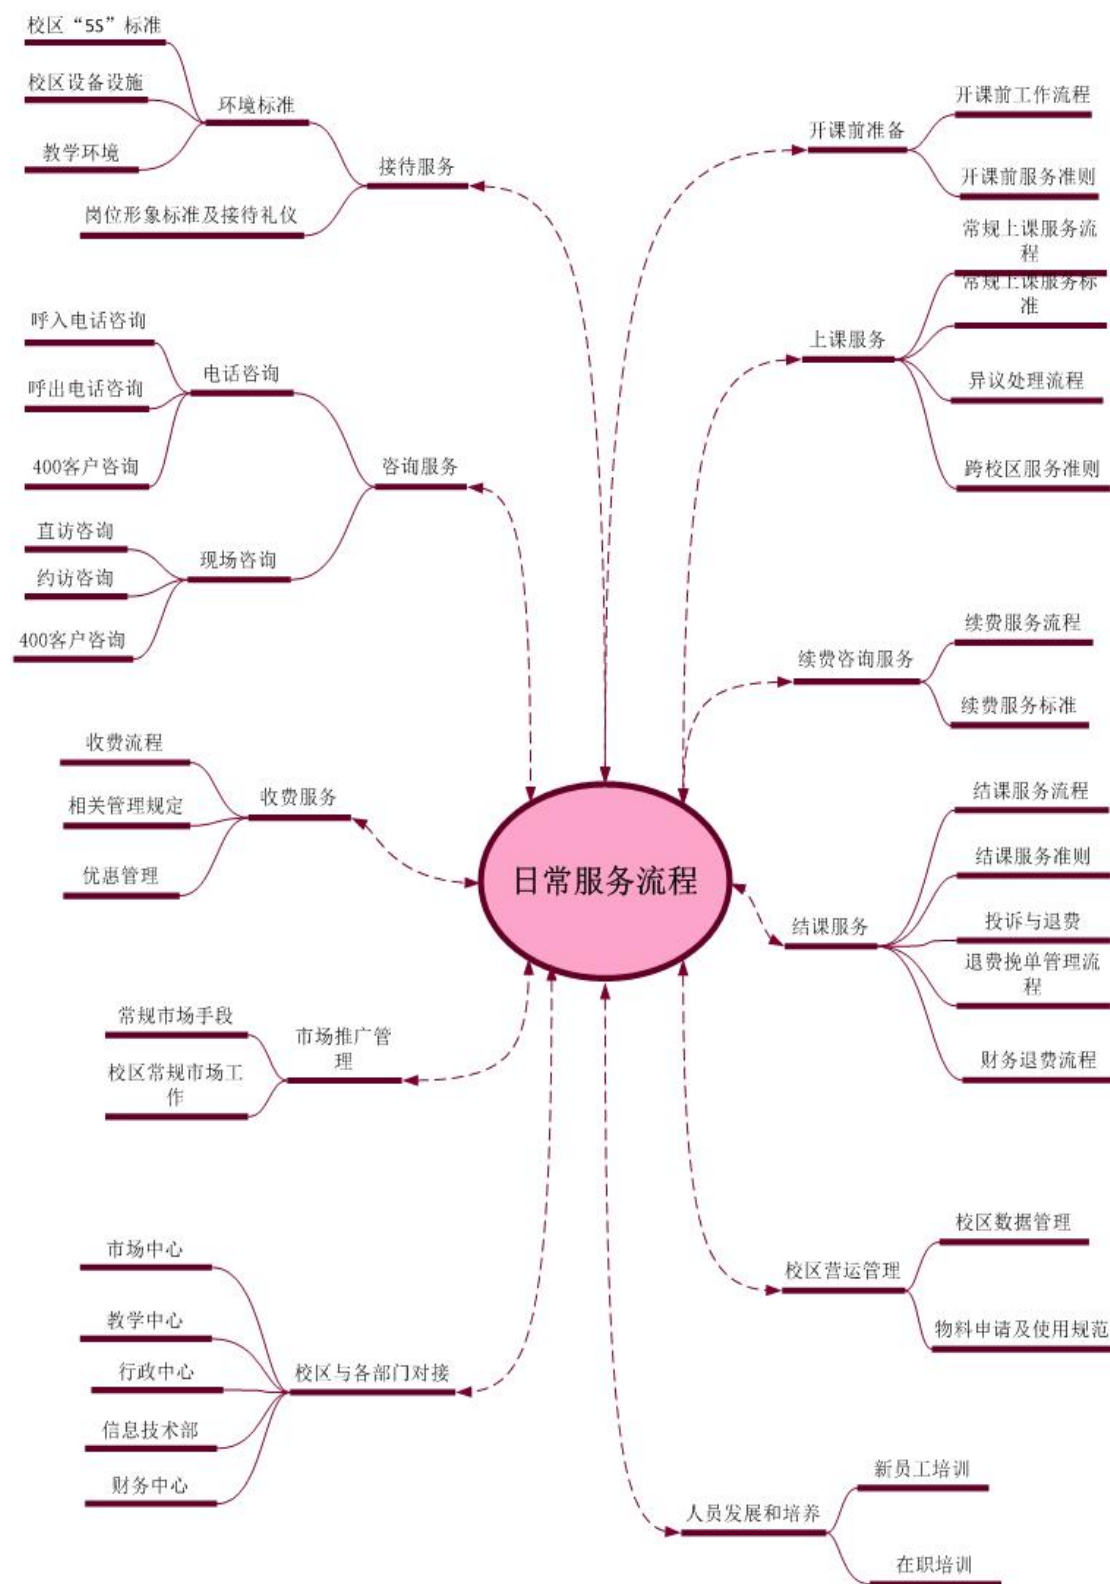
日常服务流程

接待服务
环境标准
校区“5S”标准
校区设备设施
教学环境
岗位形象标准及接待礼仪

咨询服务
电话咨询
呼入电话咨询
呼出电话咨询
400客户咨询
现场咨询
直访咨询
约访咨询
400客户咨询

收费服务
收费流程
相关管理规定
优惠管理

市场推广管理
常规市场手段
校区常规市场工作

校区与各部门对接
市场中心
教学中心
行政中心
信息技术部
财务中心

开课前准备
开课前工作流程
开课前服务准则

上课服务
常规上课服务流程
常规上课服务标准
异议处理流程
跨校区服务准则

续费咨询服务
续费服务流程
续费服务标准

结课服务
结课服务流程
结课服务准则
投诉与退费
退费换单管理流程
财务退费流程

校区营运管理
校区数据管理
物料申请及使用规范

人员发展和培养
新员工培训
在职培训